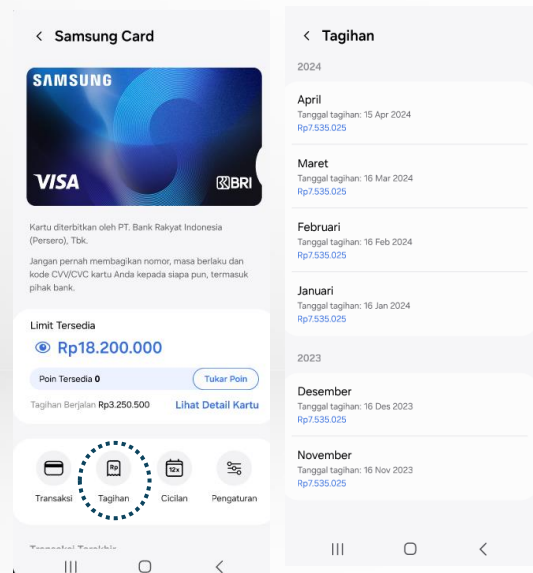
< Samsung Card

SAMSUNG

VISA

BRI

Kartu diterbitkan oleh PT. Bank Rakyat Indonesia (Persero), Tbk.

Jangan pernah membagikan nomor, masa berlaku dan kode CVV/CVC kartu Anda kepada siapa pun, termasuk pihak bank.

Limit Tersedia

Rp18.200.000

Poin Tersedia 0

Tukar Poin

Tagihan Berjalan Rp3.250.500

Lihat Detail Kartu

Transaksi

Tagihan

Cicilan

Pengaturan

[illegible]

< Tagihan

2024

April
Tanggal tagihan: 15 Apr 2024
Rp7.535.025

Maret
Tanggal tagihan: 16 Mar 2024
Rp7.535.025

Februari
Tanggal tagihan: 16 Feb 2024
Rp7.535.025

Januari
Tanggal tagihan: 16 Jan 2024
Rp7.535.025

2023

Desember
Tanggal tagihan: 16 Des 2023
Rp7.535.025

November
Tanggal tagihan: 16 Nov 2023
Rp7.535.025